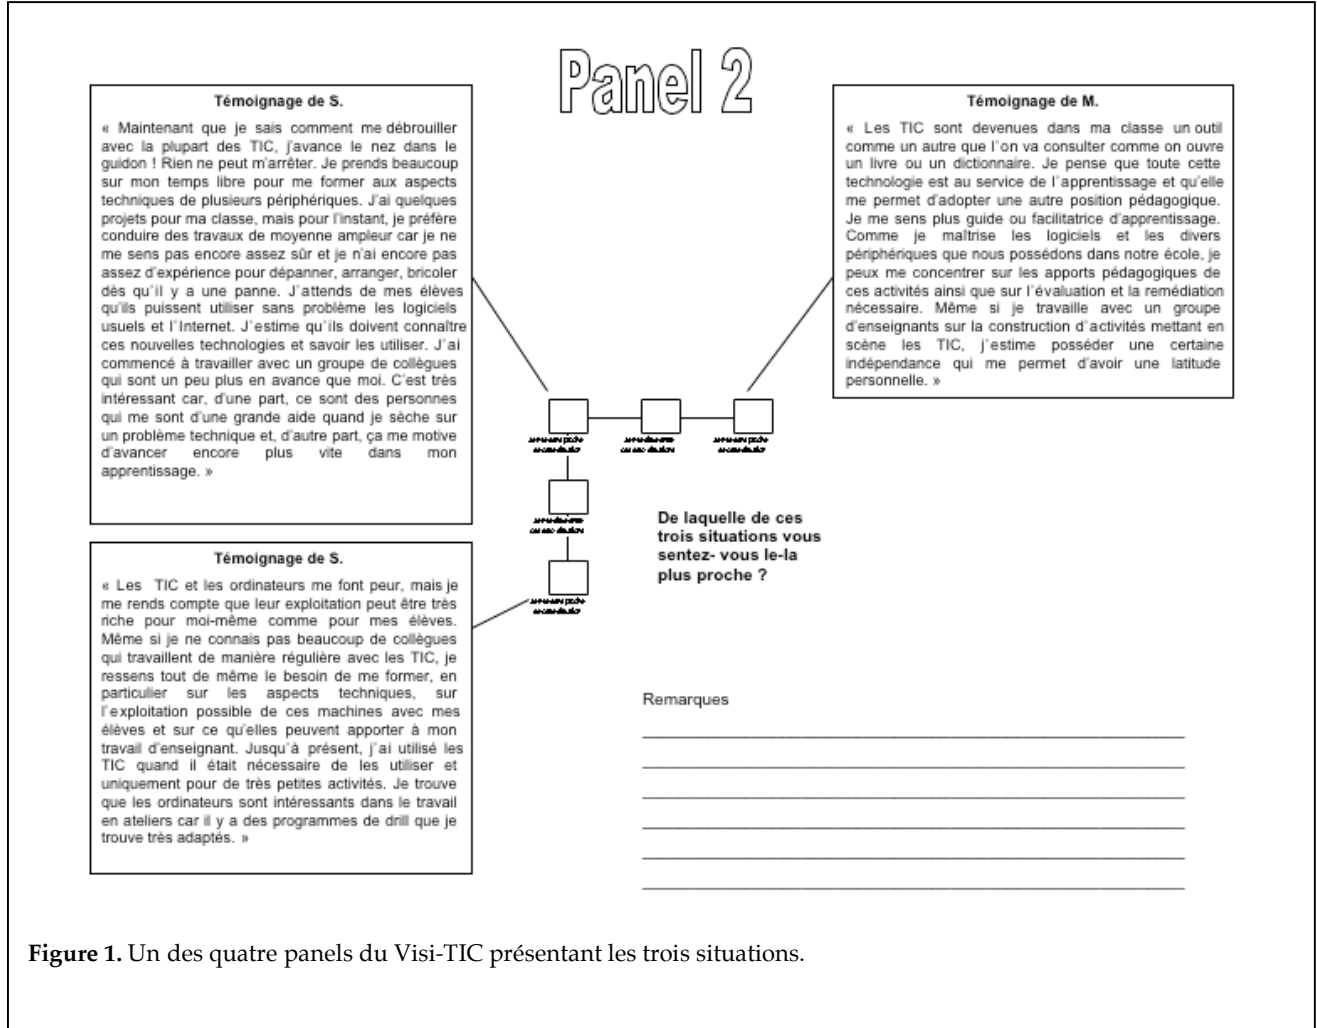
Panel 2

Témoignage de S.

« Maintenant que je sais comment me débrouiller avec la plupart des TIC, j'avance le nez dans le guidon ! Rien ne peut m'arrêter. Je prends beaucoup sur mon temps libre pour me former aux aspects techniques de plusieurs périphériques. J'ai quelques projets pour ma classe, mais pour l'instant, je préfère conduire des travaux de moyenne ampleur car je ne me sens pas encore assez sûr et je n'ai encore pas assez d'expérience pour dépanner, arranger, bricoler dès qu'il y a une panne. J'attends de mes élèves qu'ils puissent utiliser sans problème les logiciels usuels et l'Internet. J'estime qu'ils doivent connaître ces nouvelles technologies et savoir les utiliser. J'ai commencé à travailler avec un groupe de collègues qui sont un peu plus en avance que moi. C'est très intéressant car, d'une part, ce sont des personnes qui me sont d'une grande aide quand je sèche sur un problème technique et, d'autre part, ça me motive d'avancer encore plus vite dans mon apprentissage. »

Témoignage de M.

« Les TIC sont devenues dans ma classe un outil comme un autre que l'on va consulter comme on ouvre un livre ou un dictionnaire. Je pense que toute cette technologie est au service de l'apprentissage et qu'elle me permet d'adopter une autre position pédagogique. Je me sens plus guide ou facilitatrice d'apprentissage. Comme je maîtrise les logiciels et les divers périphériques que nous possédons dans notre école, je peux me concentrer sur les apports pédagogiques de ces activités ainsi que sur l'évaluation et la remédiation nécessaire. Même si je travaille avec un groupe d'enseignants sur la construction d'activités mettant en scène les TIC, j'estime posséder une certaine indépendance qui me permet d'avoir une latitude personnelle. »

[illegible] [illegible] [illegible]

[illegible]

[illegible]

De laquelle de ces trois situations vous sentez- vous le-la plus proche ?

Témoignage de S.

« Les TIC et les ordinateurs me font peur, mais je me rends compte que leur exploitation peut être très riche pour moi-même comme pour mes élèves. Même si je ne connais pas beaucoup de collègues qui travaillent de manière régulière avec les TIC, je ressens tout de même le besoin de me former, en particulier sur les aspects techniques, sur l'exploitation possible de ces machines avec mes élèves et sur ce qu'elles peuvent apporter à mon travail d'enseignant. Jusqu'à présent, j'ai utilisé les TIC quand il était nécessaire de les utiliser et uniquement pour de très petites activités. Je trouve que les ordinateurs sont intéressants dans le travail en ateliers car il y a des programmes de drill que je trouve très adaptés. »

Remarques

Figure 1. Un des quatre panels du Visi-TIC présentant les trois situations.